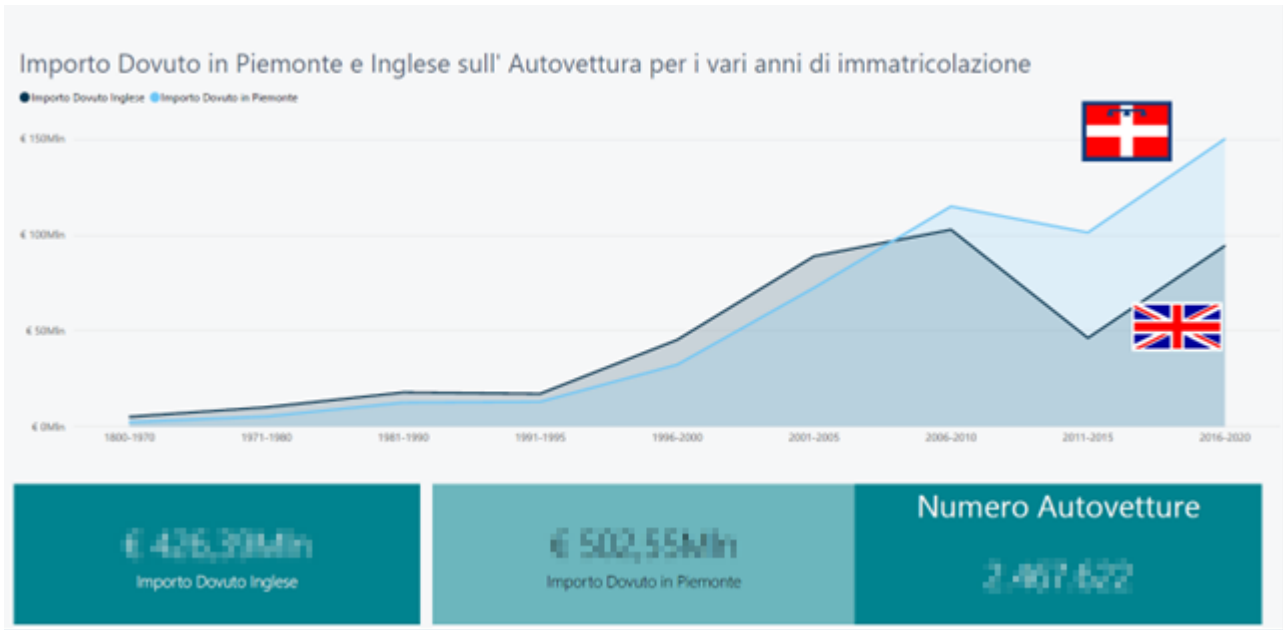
Importo Dovuto in Piemonte e Inglese sull' Autovettura per i vari anni di immatricolazione

● Importo Dovuto Inglese ● Importo Dovuto in Piemonte

€ 150Mln
€ 100Mln
€ 50Mln
€ 0Mln

1800-1970 1971-1980 1981-1990 1991-1995 1996-2000 2001-2005 2006-2010 2011-2015 2016-2020

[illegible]
Importo Dovuto Inglese

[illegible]
Importo Dovuto in Piemonte

Numero Autovetture
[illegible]